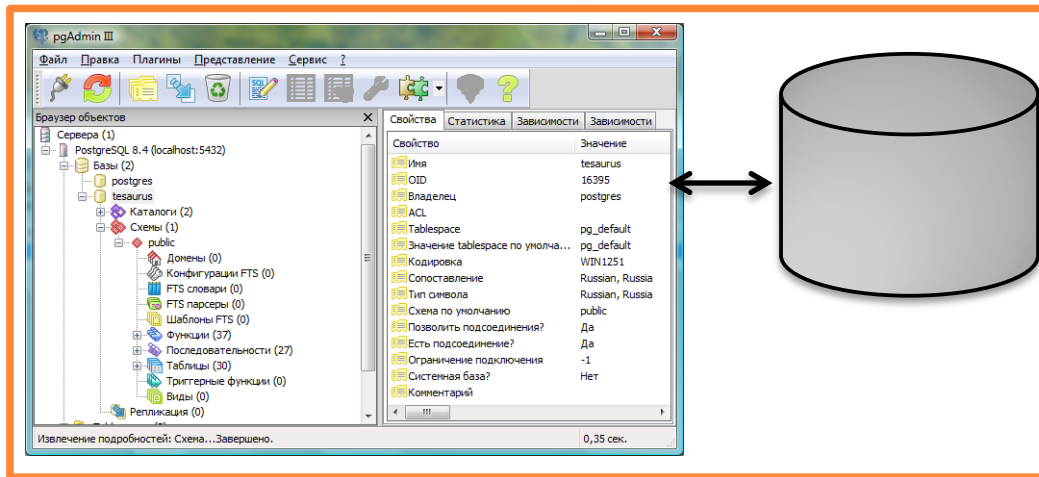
pgAdmin III

Файл Правка Плагины Представление Сервис ?

Браузер объектов

Сервера (1)
PostgreSQL 8.4 (localhost:5432)
Базы (2)
postgres
tesaurus
Каталоги (2)
Схемы (1)
public
Домены (0)
Конфигурации FTS (0)
FTS словари (0)
FTS парсеры (0)
Шаблоны FTS (0)
Функции (37)
Последовательности (27)
Таблицы (30)
Триггерные функции (0)
Виды (0)
Репликация (0)

Свойства Статистика Зависимости Зависимости

| Свойство | Значение |
|---|---|
| Имя | tesaurus |
| OID | 16395 |
| Владелец | postgres |
| ACL | |
| Tablespace | pg_default |
| Значение tablespace по умолча... | pg_default |
| Кодировка | WIN1251 |
| Сопоставление | Russian, Russia |
| Тип символа | Russian, Russia |
| Схема по умолчанию | public |
| Позволить подсоединения? | Да |
| Есть подсоединение? | Да |
| Ограничение подключения | -1 |
| Системная база? | Нет |
| Комментарий | |

Извлечение подробностей: Схема...Завершено. 0,35 сек.